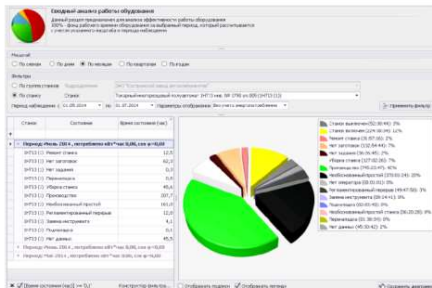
Ежедневный анализ работы оборудования

Данный раздел предназначен для анализа эффективности работы оборудования
ФЭО - фонд рабочего времени оборудования за выбранный период, который рассчитывается с учетом режимного и периода наблюдения

Масштаб
По сменам ○ По дням ● По месяцам ○ По кварталам ○ По годам

Фильтры
○ По группе станков
● По станку
Период наблюдения с 01.05.2014 по 31.07.2014 Параметры отображения: Без учета энергосбережения
Применить фильтр

| Станок | Состояние | Время состояния (час) |
|---|---|---|
| Период: Июнь 2014 г., потребление кВт*час 9,00, cos φ =0,00 | | |
| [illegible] | Ремонт станка | 12,5 |
| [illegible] | Нет заготовки | 62,5 |
| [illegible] | Нет задания | 0,5 |
| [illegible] | Профилактика | 5,9 |
| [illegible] | Уборка станка | 45,6 |
| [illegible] | Производство | 157,7 |
| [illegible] | Необоснованный простой | 161,6 |
| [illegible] | Регламентированный перерыв | 17,2 |
| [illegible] | Замена инструмента | 4,1 |
| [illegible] | Подналадка | 0,1 |
| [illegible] | Нет данных | 45,5 |

Станок выключен (52:00:40): 3%
Станок включен (124:30:34): 12%
Ремонт станка (5:57:10): 2%
Нет заготовки (52:54:44): 7%
Нет задания (36:35:45): 2%
Уборка станка (127:02:30): 7%
Программа (795:22:47): 42%
Необоснованный простой (20:03:24): 10%
Нет оператора (00:01:01): 0%
Регламентированный перерыв (49:47:50): 3%
Замена инструмента (28:14:41): 1%
Подналадка (00:01:48): 0%
Необоснованный простой станка (36:20:28): 8%
Производство (05:38:09): 0%
Нет данных (45:30:42): 2%

Время состояния (час) ⇔ %
Конструктор фильтра...
Отображать подписи
Отображать легенду
Сохранить диаграмму